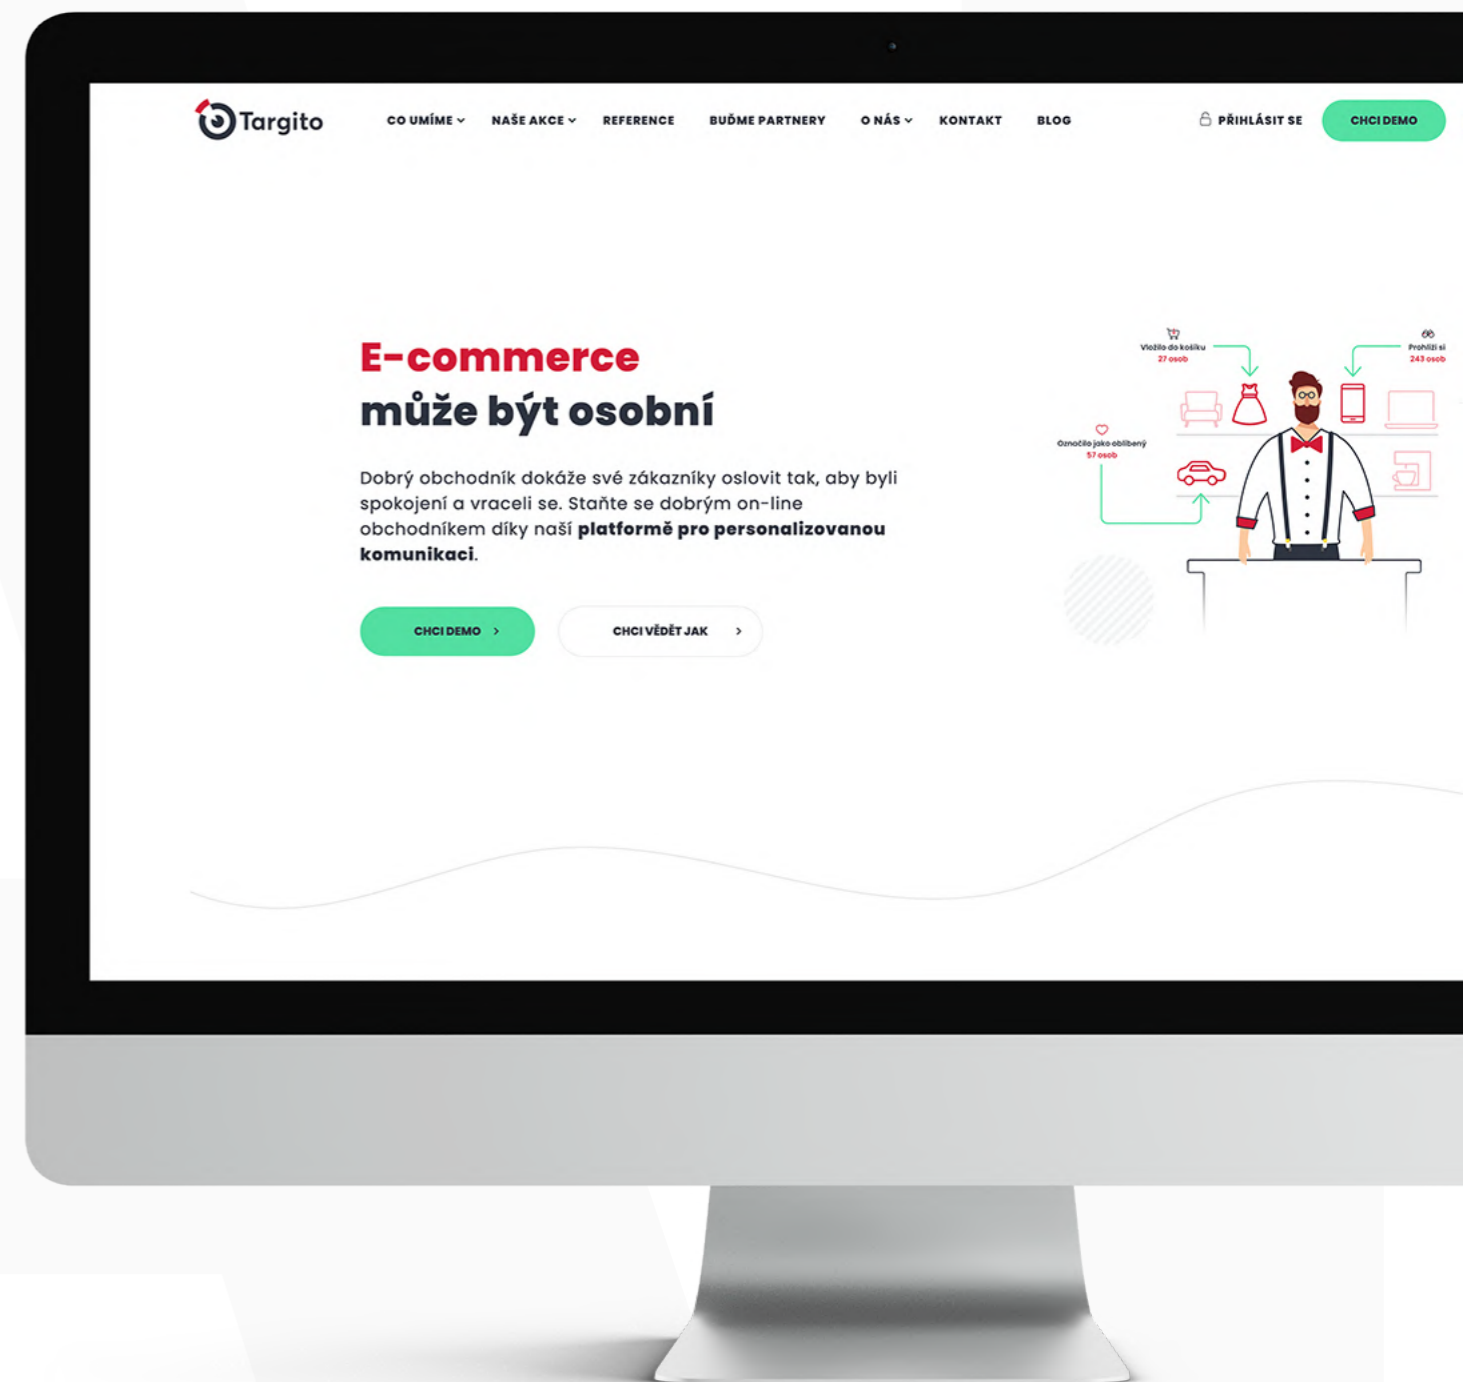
Targito

CO UMÍME NAŠE AKCE REFERENCE BUĎME PARTNERY O NÁS KONTAKT BLOG

PŘIHLÁSIT SE

CHCI DEMO

E-commerce
může být osobní

Dobrý obchodník dokáže své zákazníky oslovit tak, aby byli spokojení a vraceli se. Staňte se dobrým on-line obchodníkem díky naší **platformě pro personalizovanou komunikaci**.

CHCI DEMO

CHCI VĚDĚT JAK

Vložilo do košíku
27 osob

Prohlíží si
243 osob

Označilo jako oblíbený
57 osob